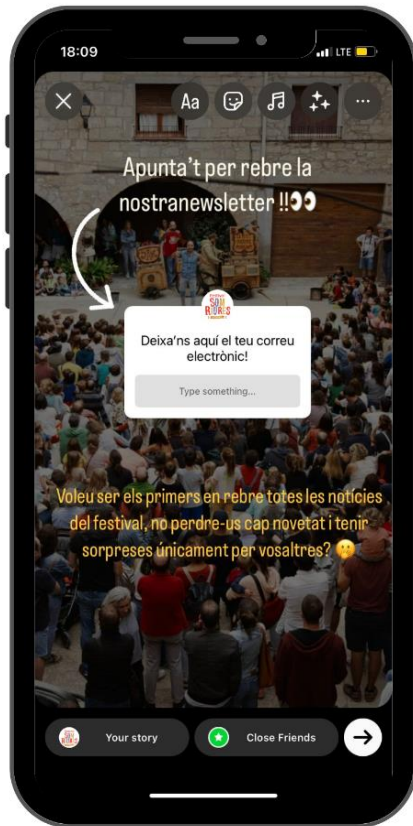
18:09
LTE

Aa

Apunta't per rebre la nostranewsletter !!👀

SOM RIURES

Deixa'ns aquí el teu correu electrònic!

Type something...

Voleu ser els primers en rebre totes les notícies del festival, no perdre-us cap novetat i tenir sorpreses únicament per vosaltres? 🤫

Your story

Close Friends